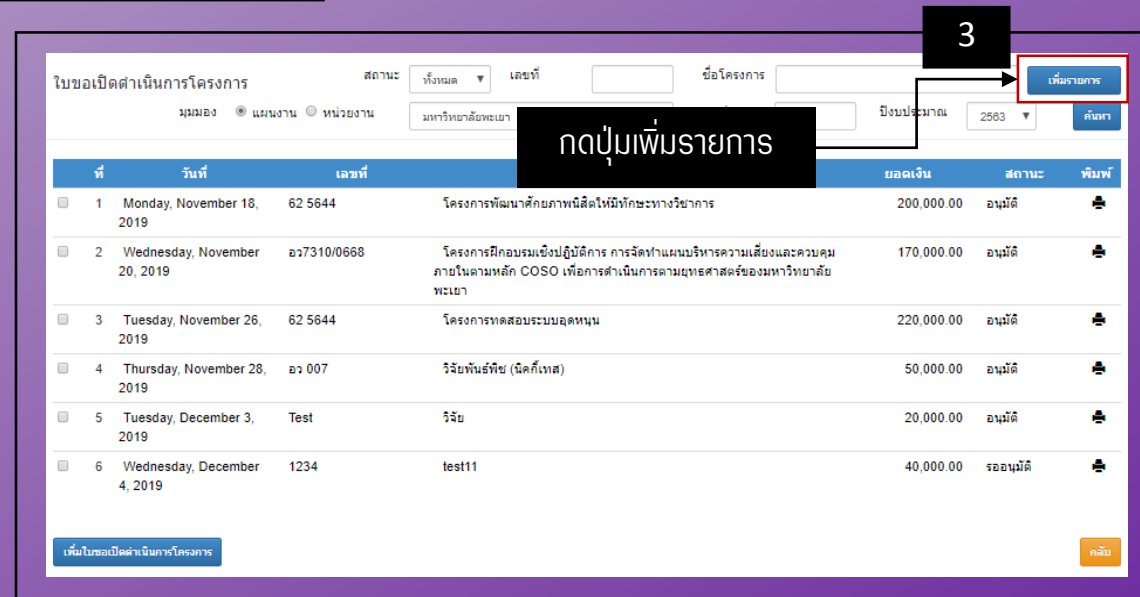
3

ใบขอเปิดดำเนินการโครงการ

สถานะ ทั้งหมด ▼ เลขที่ ชื่อโครงการ เพิ่มรายการ

มุมมอง แผนงาน หน่วยงาน มหาวิทยาลัยพะเยา ปีงบประมาณ 2563 ▼ ค้นหา

กดปุ่มเพิ่มรายการ

| | ที่ | วันที่ | เลขที่ | | ยอดเงิน | สถานะ | พิมพ์ |
|---|---|---|---|---|---|---|---|
| | 1 | Monday, November 18, 2019 | 62 5644 | โครงการพัฒนาศักยภาพนิสิตให้มีทักษะทางวิชาการ | 200,000.00 | อนุมัติ | |
| | 2 | Wednesday, November 20, 2019 | อว7310/0668 | โครงการฝึกอบรมเชิงปฏิบัติการ การจัดทำแผนบริหารความเสี่ยงและควบคุมภายในตามหลัก COSO เพื่อการดำเนินการตามยุทธศาสตร์ของมหาวิทยาลัยพะเยา | 170,000.00 | อนุมัติ | |
| | 3 | Tuesday, November 26, 2019 | 62 5644 | โครงการทดสอบระบบอุดหนุน | 220,000.00 | อนุมัติ | |
| | 4 | Thursday, November 28, 2019 | อว 007 | วิจัยพันธ์พืช (นิคกี้เทส) | 50,000.00 | อนุมัติ | |
| | 5 | Tuesday, December 3, 2019 | Test | วิจัย | 20,000.00 | อนุมัติ | |
| | 6 | Wednesday, December 4, 2019 | 1234 | test11 | 40,000.00 | รออนุมัติ | |

เพิ่มใบขอเปิดดำเนินการโครงการ

กลับ